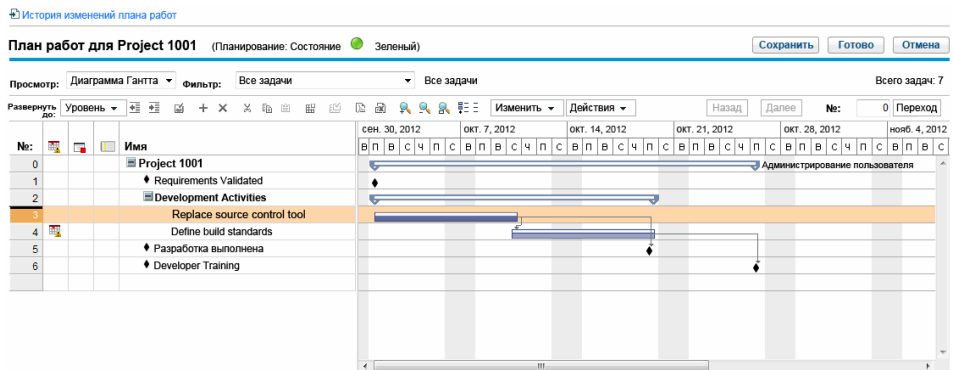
История изменений плана работ

План работ для Project 1001 (Планирование: Состояние Зеленый)

Сохранить Готово Отмена

Просмотр: Диаграмма Гантта Фильтр: Все задачи Все задачи

Всего задач: 7

Развернуть до: Уровень Изменить Действия Назад Далее №: 0 Переход

| №: | Имя |
|---|---|
| 0 | Project 1001 |
| 1 | Requirements Validated |
| 2 | Development Activities |
| 3 | Replace source control tool |
| 4 | Define build standards |
| 5 | Разработка выполнена |
| 6 | Developer Training |

сен. 30, 2012 окт. 7, 2012 окт. 14, 2012 окт. 21, 2012 окт. 28, 2012 нояб. 4, 2012

В П В С Ч П С В П В С Ч П С В П В С Ч П С В П В С Ч П С В П В С Ч П С В П В С

Администрирование пользователя